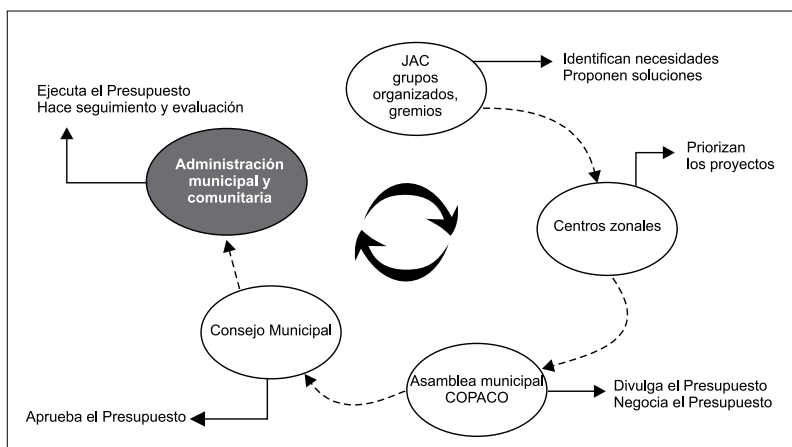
JAC
grupos
organizados,
gremios

Identifican necesidades
Proponen soluciones

Ejecuta el Presupuesto
Hace seguimiento y evaluación

Administración
municipal y
comunitaria

Priorizan
los proyectos

Centros zonales

Consejo Municipal

Asamblea municipal
COPACO

Divulga el Presupuesto
Negocia el Presupuesto

Aprueba el Presupuesto